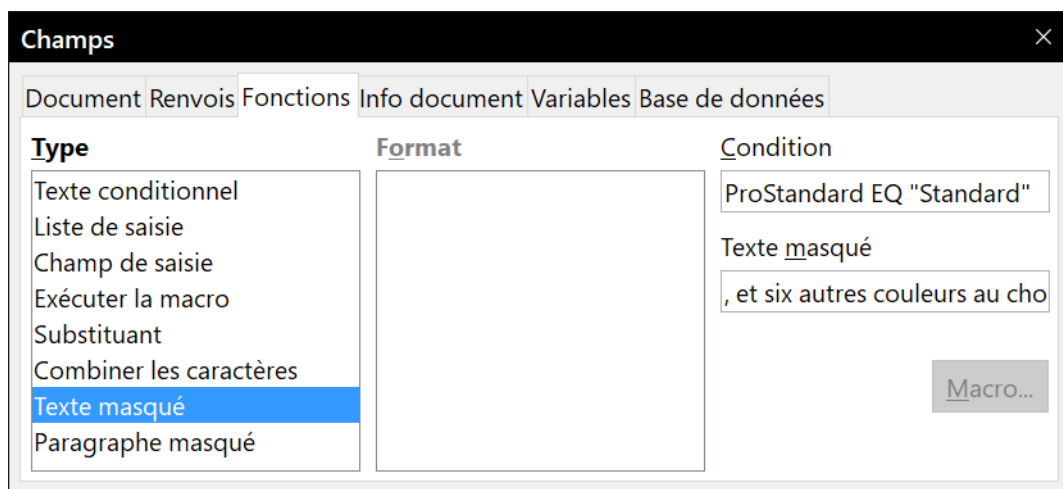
Champs
×

Document Renvois Fonctions Info document Variables Base de données

Type
Texte conditionnel
Liste de saisie
Champ de saisie
Exécuter la macro
Substituant
Combiner les caractères
Texte masqué
Paragraphe masqué

Format

Condition
ProStandard EQ "Standard"
Texte masqué
, et six autres couleurs au cho

Macro...